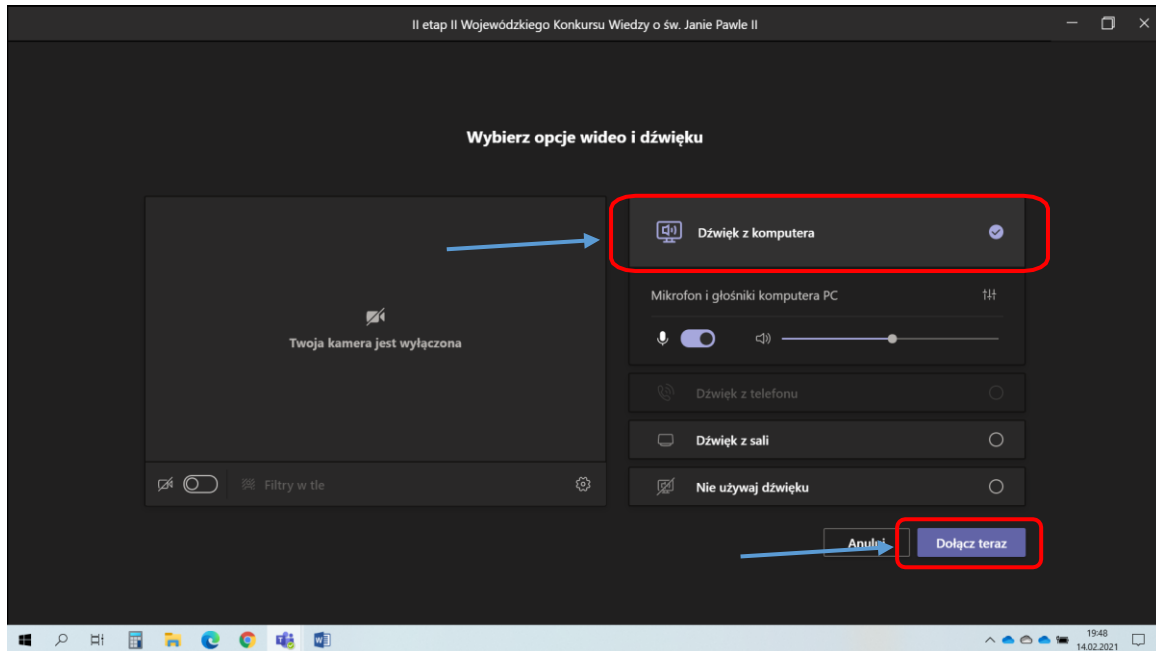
II etap II Wojewódzkiego Konkursu Wiedzy o św. Janie Pawle II

Wybierz opcje wideo i dźwięku

Twoja kamera jest wyłączona

Filtry w tle

Dźwięk z komputera

Mikrofon i głośniki komputera PC

Dźwięk z telefonu

Dźwięk z sali

Nie używaj dźwięku

Anuluj

Dołącz teraz

19:48
14.02.2021